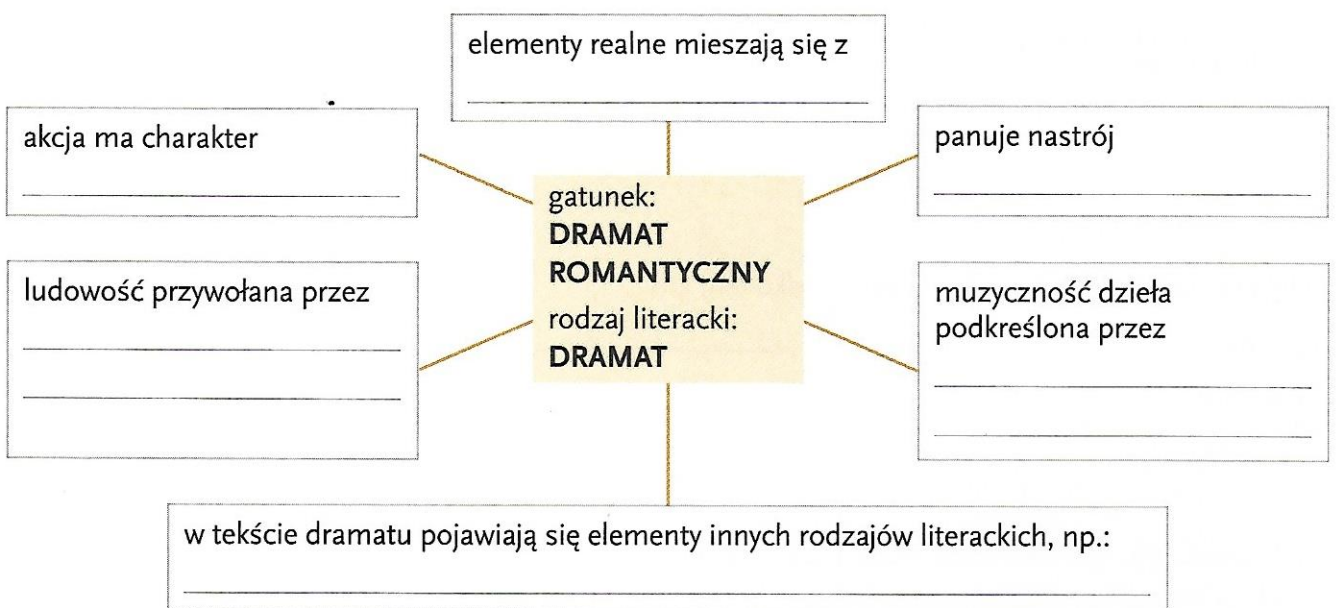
elementy realne mieszają się z

akcja ma charakter

panuje nastrój

gatunek:
**DRAMAT ROMANTYCZNY**
rodzaj literacki:
**DRAMAT**

ludowość przywołana przez

muzyczność dzieła podkreślona przez

w tekście dramatu pojawiają się elementy innych rodzajów literackich, np.: